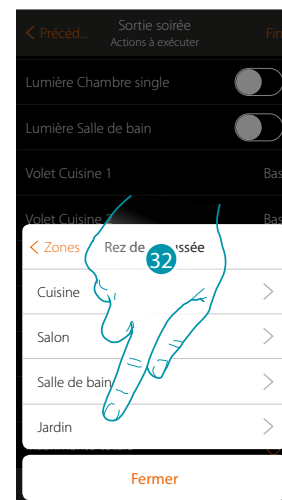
< Précéd... Sortie soirée Actions à exécuter Fin

Lumière Chambre single

Lumière Salle de bain

Volet Cuisine 1 Bas

Volet Cuisine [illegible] Bas

< Zones Rez de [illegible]ussée

32

Cuisine >

Salon >

Salle de bain >

Jardin >

Fermer